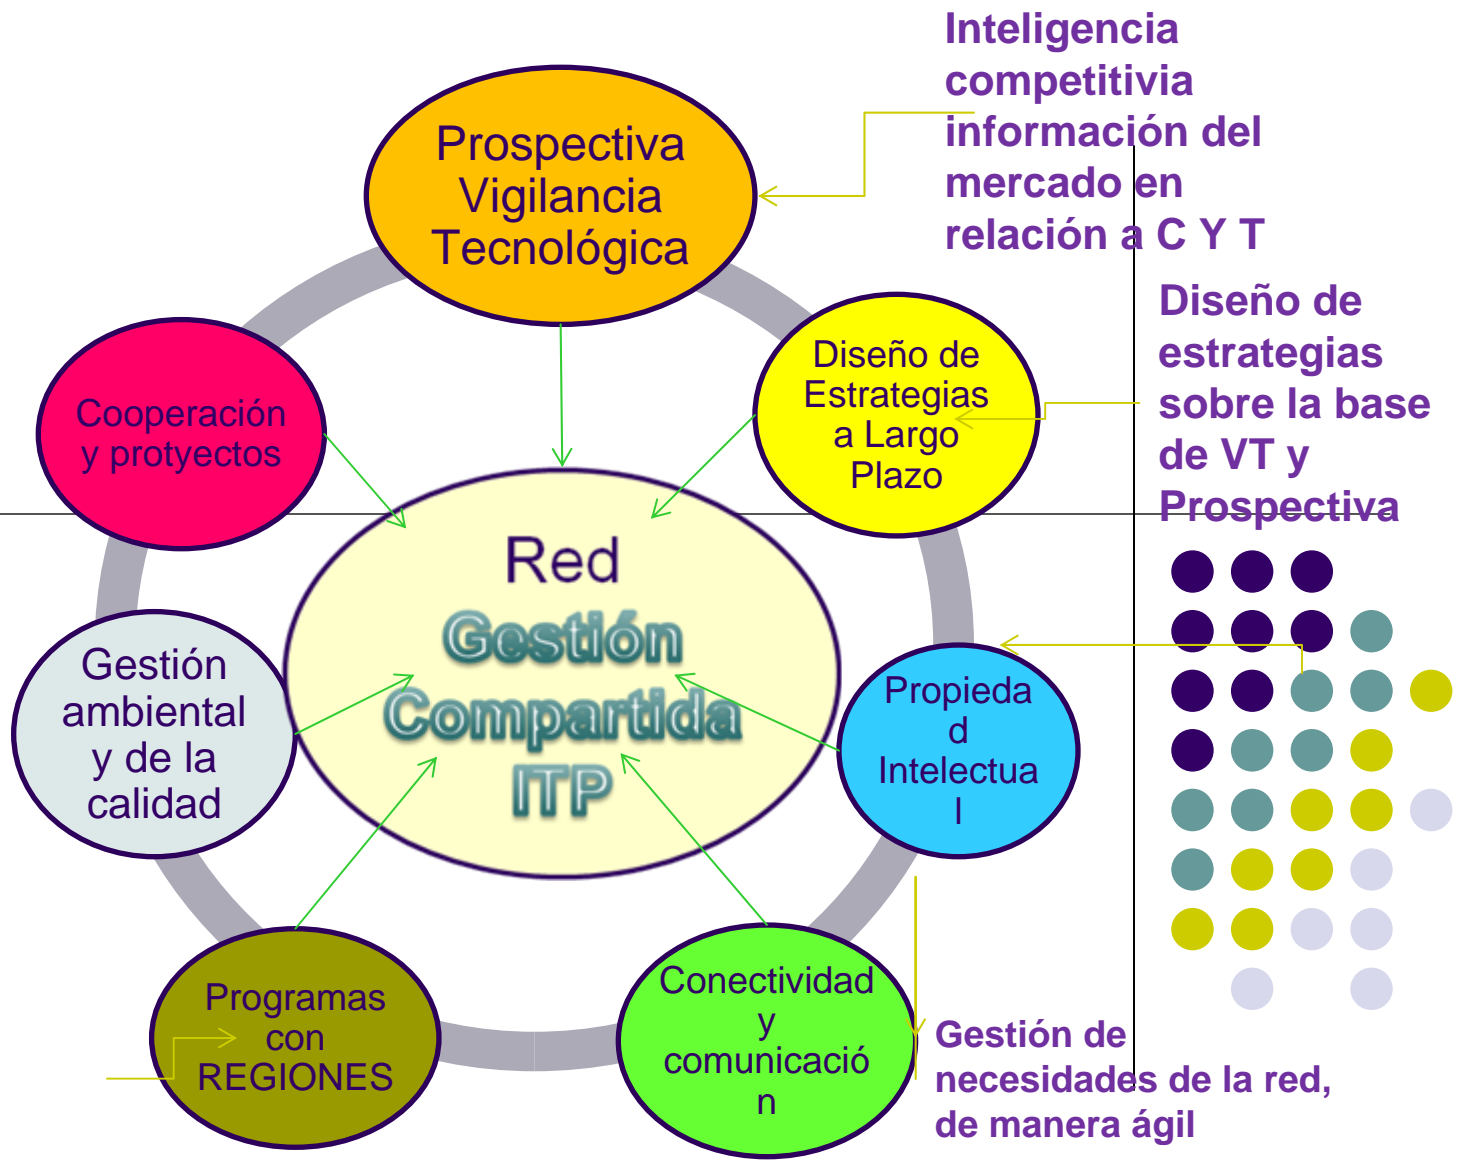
Inteligencia competitivia información del mercado en relación a C Y T

Prospectiva Vigilancia Tecnológica

Diseño de estrategias sobre la base de VT y Prospectiva

Cooperación y protyectos

Diseño de Estrategias a Largo Plazo

Red Gestión Compartida ITP

Gestión ambiental y de la calidad

Propiedad Intelectual

Programas con REGIONES

Conectividad y comunicación

Gestión de necesidades de la red, de manera ágil